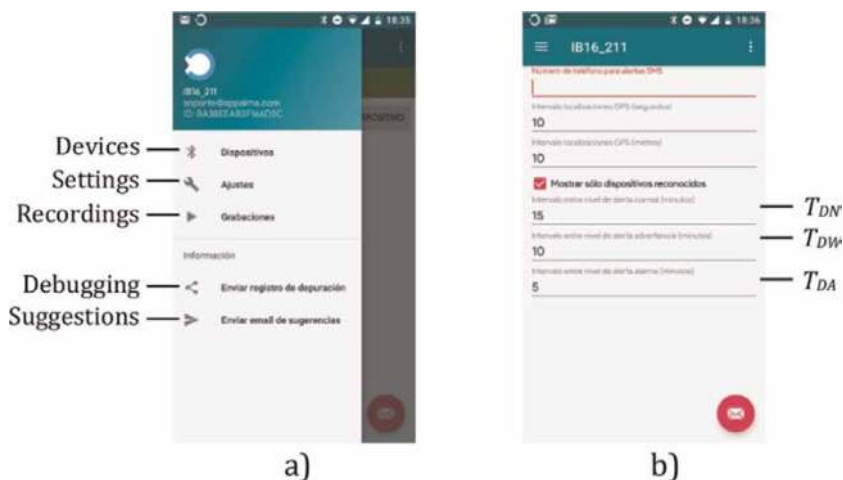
18:35

IB16_211
soporte@appalma.com
ID: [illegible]

Devices — Dispositivos
Settings — Ajustes
Recordings — Grabaciones

Información

Debugging — Enviar registro de depuración
Suggestions — Enviar email de sugerencias

a)

18:36

IB16_211

Número de teléfono para alertas SMS

Intervalo localizaciones GPS (segundos)
10

Intervalo localizaciones GPS (metros)
10

Mostrar sólo dispositivos reconocidos

Intervalo entre nivel de alerta normal (minutos)
15 — $T_{DN}$

Intervalo entre nivel de alerta advertencia (minutos)
10 — $T_{DW}$

Intervalo entre nivel de alerta alarma (minutos)
5 — $T_{DA}$

b)